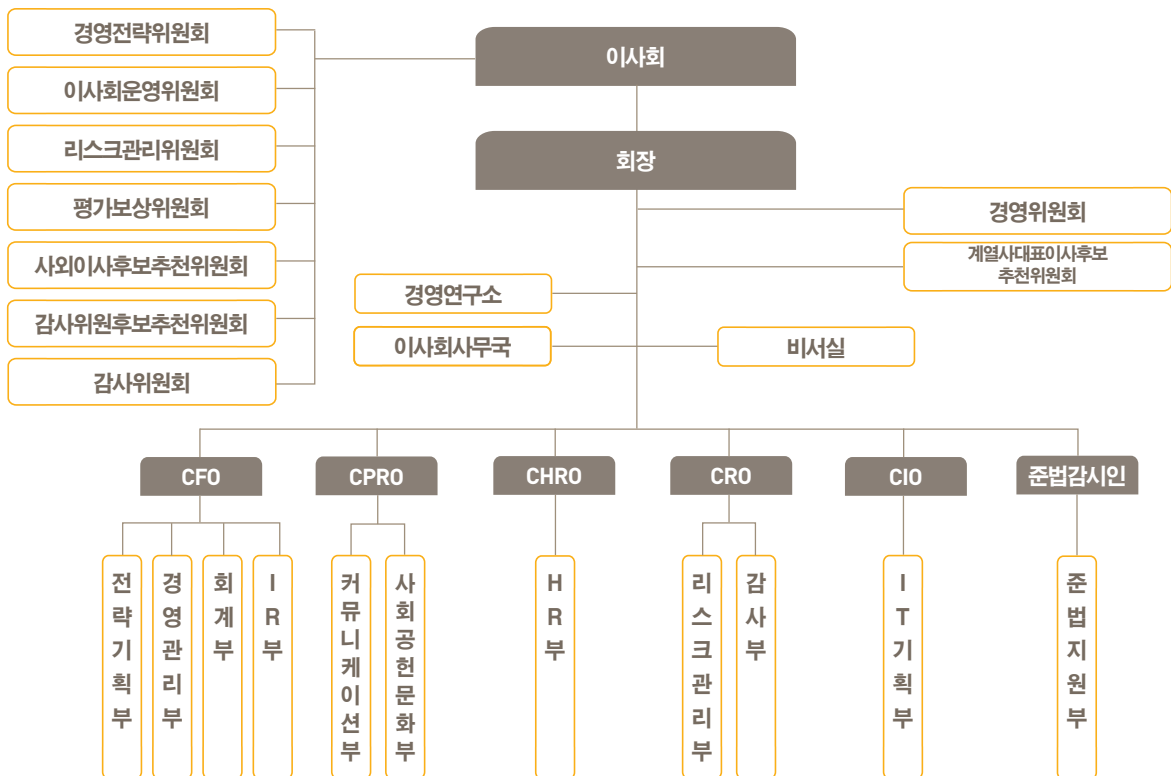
경영전략위원회
이사회운영위원회
리스크관리위원회
평가보상위원회
사외이사후보추천위원회
감사위원후보추천위원회
감사위원회

이사회

회장

경영위원회
계열사대표이사후보 추천위원회

경영연구소
이사회사무국
비서실

CFO
전략기획부
경영관리부
회계부
IR부

CPRO
커뮤니케이션부
사회공헌문화부

CHRO
HR부

CRO
리스크관리부
감사부

CIO
IT기획부

준법감시인
준법지원부